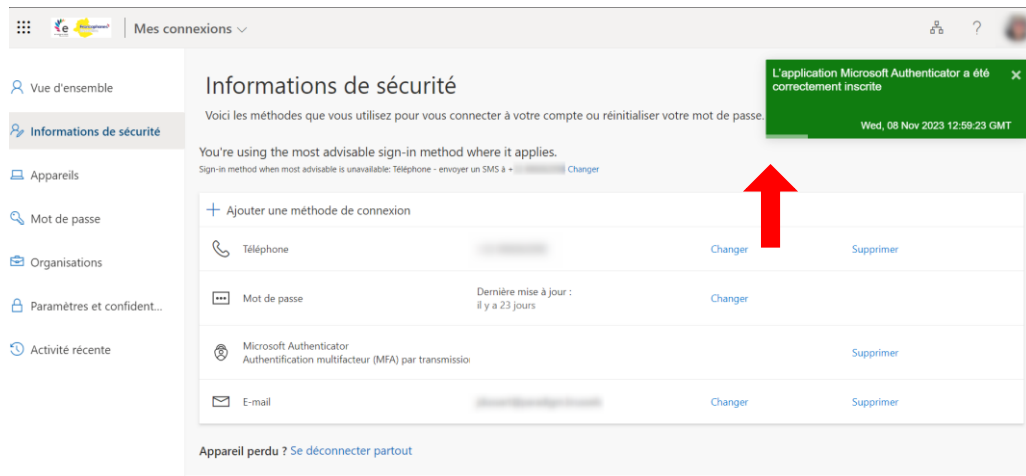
Mes connexions

Vue d'ensemble

Informations de sécurité

Appareils

Mot de passe

Organisations

Paramètres et confident...

Activité récente

Informations de sécurité

Voici les méthodes que vous utilisez pour vous connecter à votre compte ou réinitialiser votre mot de passe.

You're using the most advisable sign-in method where it applies.

Sign-in method when most advisable is unavailable: Téléphone - envoyer un SMS à + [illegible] Changer

L'application Microsoft Authenticator a été correctement inscrite

Wed, 08 Nov 2023 12:59:23 GMT

+ Ajouter une méthode de connexion

| | | | |
|---|---|---|---|
| Téléphone | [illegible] | Changer | Supprimer |
| Mot de passe | Dernière mise à jour : il y a 23 jours | Changer | |
| Microsoft Authenticator Authentification multifacteur (MFA) par transmissio | | | Supprimer |
| E-mail | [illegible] | Changer | Supprimer |

Appareil perdu ? Se déconnecter partout